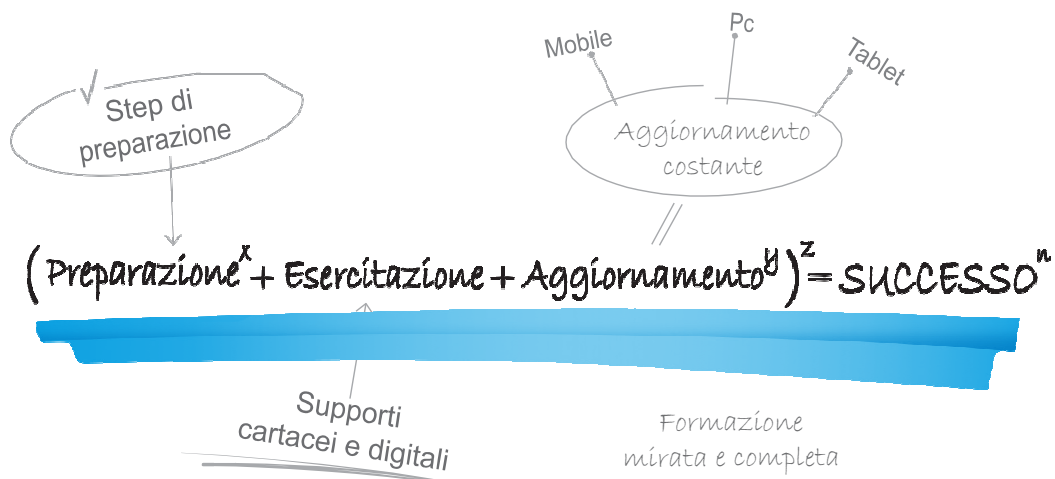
Mobile

Pc

Tablet

Step di preparazione

Aggiornamento costante

$(\text{Preparazione}^x + \text{Esercitazione} + \text{Aggiornamento}^y)^z = \text{SUCCESSO}^n$

Supporti cartacei e digitali

Formazione mirata e completa